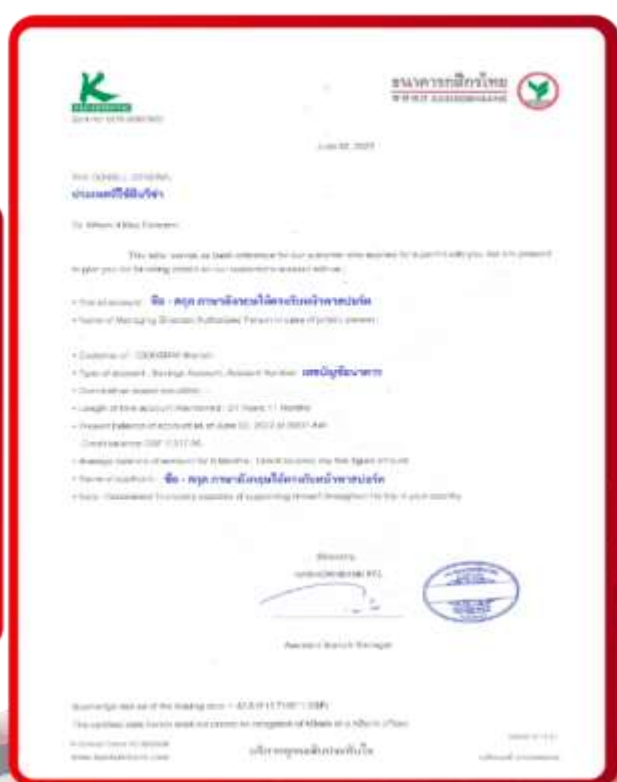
ธนาคารกสิกรไทย

June 02, 2023

ประเภทวีซ่ายื่นวีซ่า

To Whom It May Concern:

This letter serves as bank reference for our customer who applied for a permit with you. We are pleased to give you our following details on our customer's account with us:

ชื่อ - สกุล ภาษาอังกฤษให้ตรงกับหน้าพาสปอร์ต

Type of account : Savings Account, Account Number: เลขบัญชีธนาคาร

Length of time account maintained : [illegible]

Present balance of account as of June 02, 2023 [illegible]

ชื่อ - สกุล ภาษาอังกฤษให้ตรงกับหน้าพาสปอร์ต

Sincerely,

Assistant Branch Manager

บริการทุกระดับประทับใจ